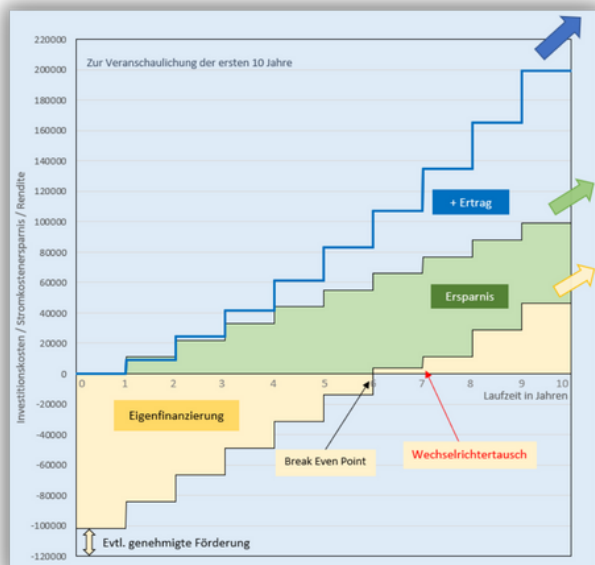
Zur Veranschaulichung der ersten 10 Jahre

Investitionskosten / Stromkostenersparnis / Rendite

220000
200000
180000
160000
140000
120000
100000
80000
60000
40000
20000
0
-20000
-40000
-60000
-80000
-100000
-120000

0 1 2 3 4 5 6 7 8 9 10

Laufzeit in Jahren

+ Ertrag

Ersparnis

Eigenfinanzierung

Break Even Point

Wechselrichtertausch

Evtl. genehmigte Förderung